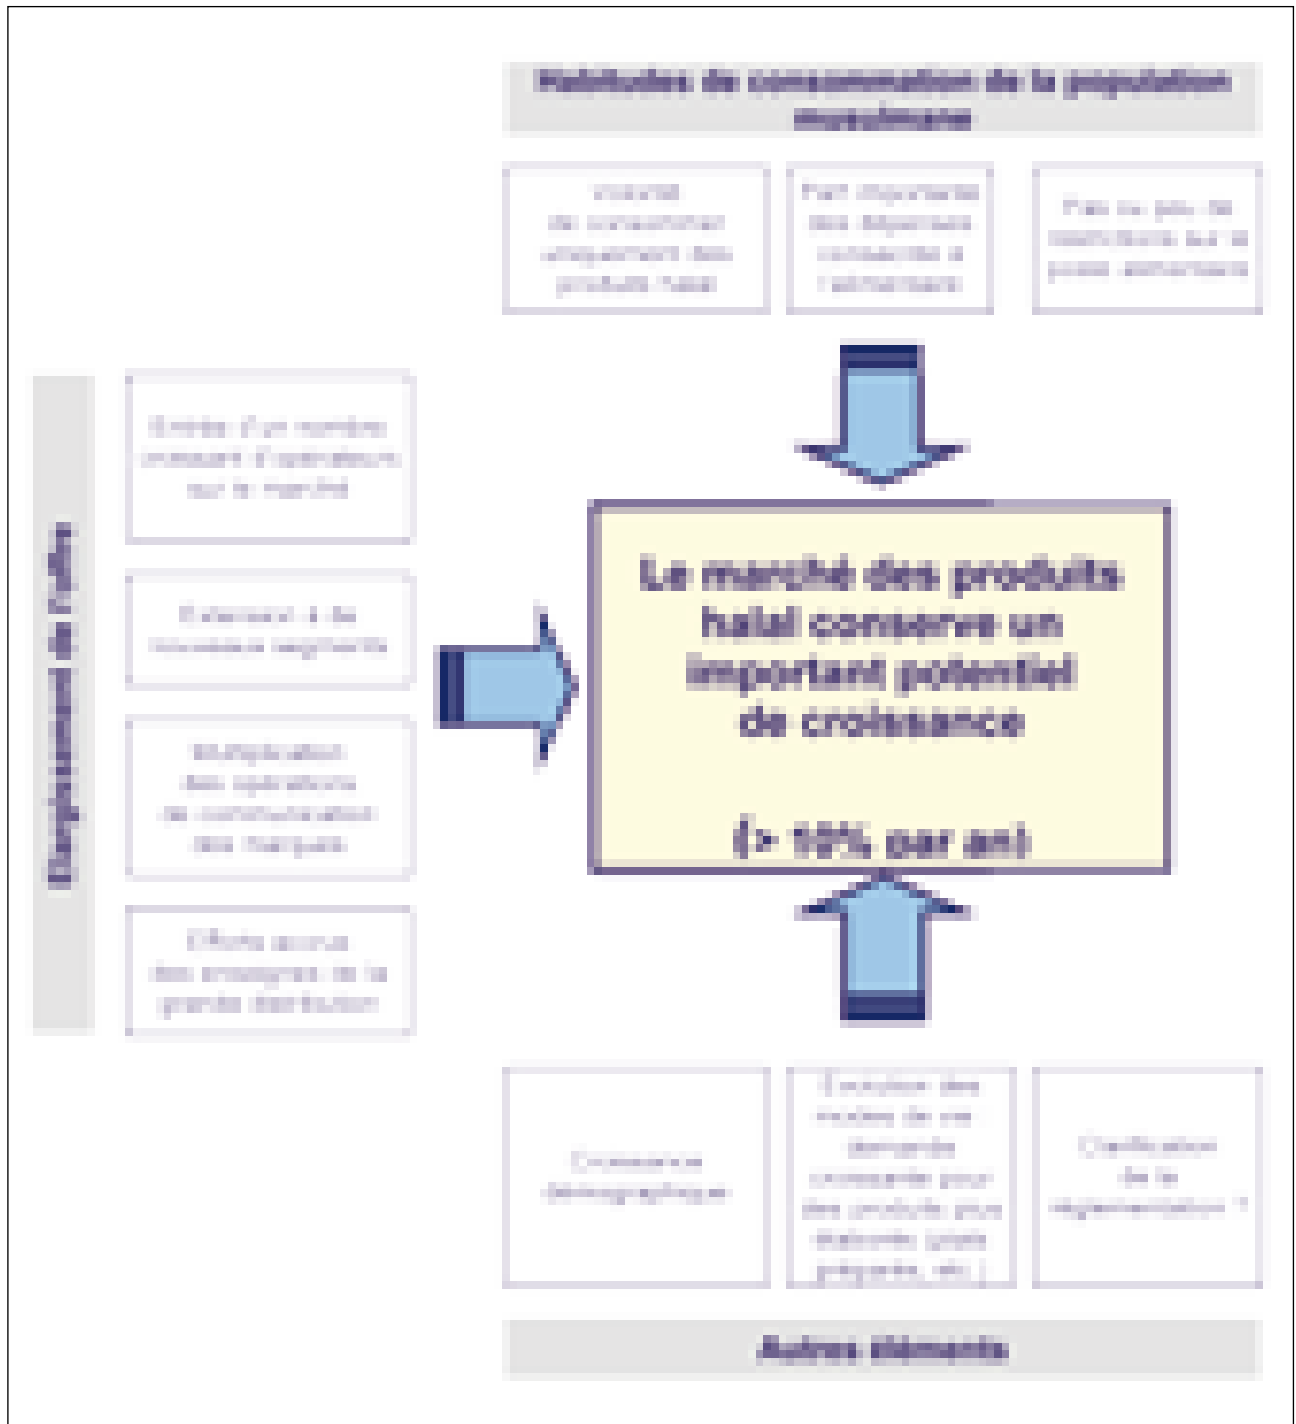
Habitudes de consommation de la population musulmane

Volonté de consommer uniquement des produits halal

Part importante des dépenses consacrée à l'alimentaire

Pas ou peu de restrictions sur le poste alimentaire

Elargissement de l'offre

Entrée d'un nombre croissant d'opérateurs sur le marché

Extension à de nouveaux segments

Multiplication des opérations de communication des marques

Efforts accrus des enseignes de la grande distribution

Le marché des produits halal conserve un important potentiel de croissance

(> 10% par an)

Croissance démographique

Evolution des modes de vie: demande croissante pour des produits plus élaborés (plats préparés, etc.)

Clarification de la réglementation ?

Autres éléments